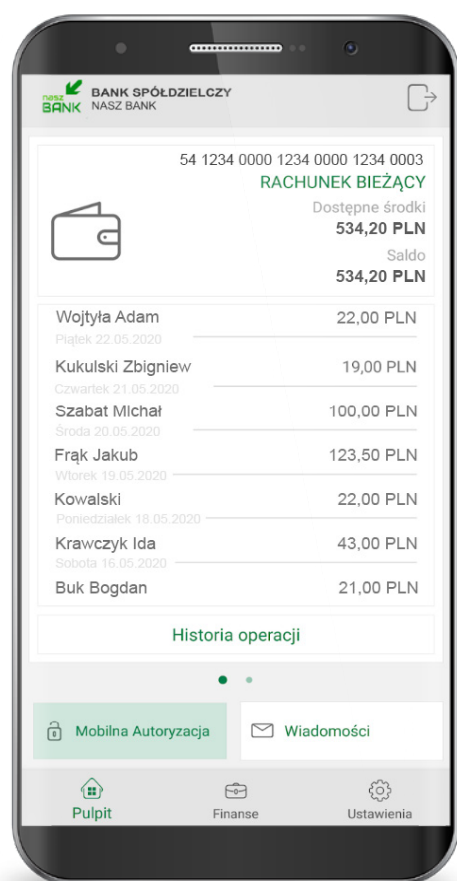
nasz BANK BANK SPÓŁDZIELCZY NASZ BANK

54 1234 0000 1234 0000 1234 0003
RACHUNEK BIEŻĄCY
Dostępne środki
534,20 PLN
Saldo
534,20 PLN

Wojtyła Adam 22,00 PLN
Piątek 22.05.2020
Kukulski Zbigniew 19,00 PLN
Czwartek 21.05.2020
Szabat Michał 100,00 PLN
Środa 20.05.2020
Frąk Jakub 123,50 PLN
Wtorek 19.05.2020
Kowalski 22,00 PLN
Poniedziałek 18.05.2020
Krawczyk Ida 43,00 PLN
Sobota 16.05.2020
Buk Bogdan 21,00 PLN

Historia operacji

Mobilna Autoryzacja
Wiadomości

Pulpit
Finanse
Ustawienia